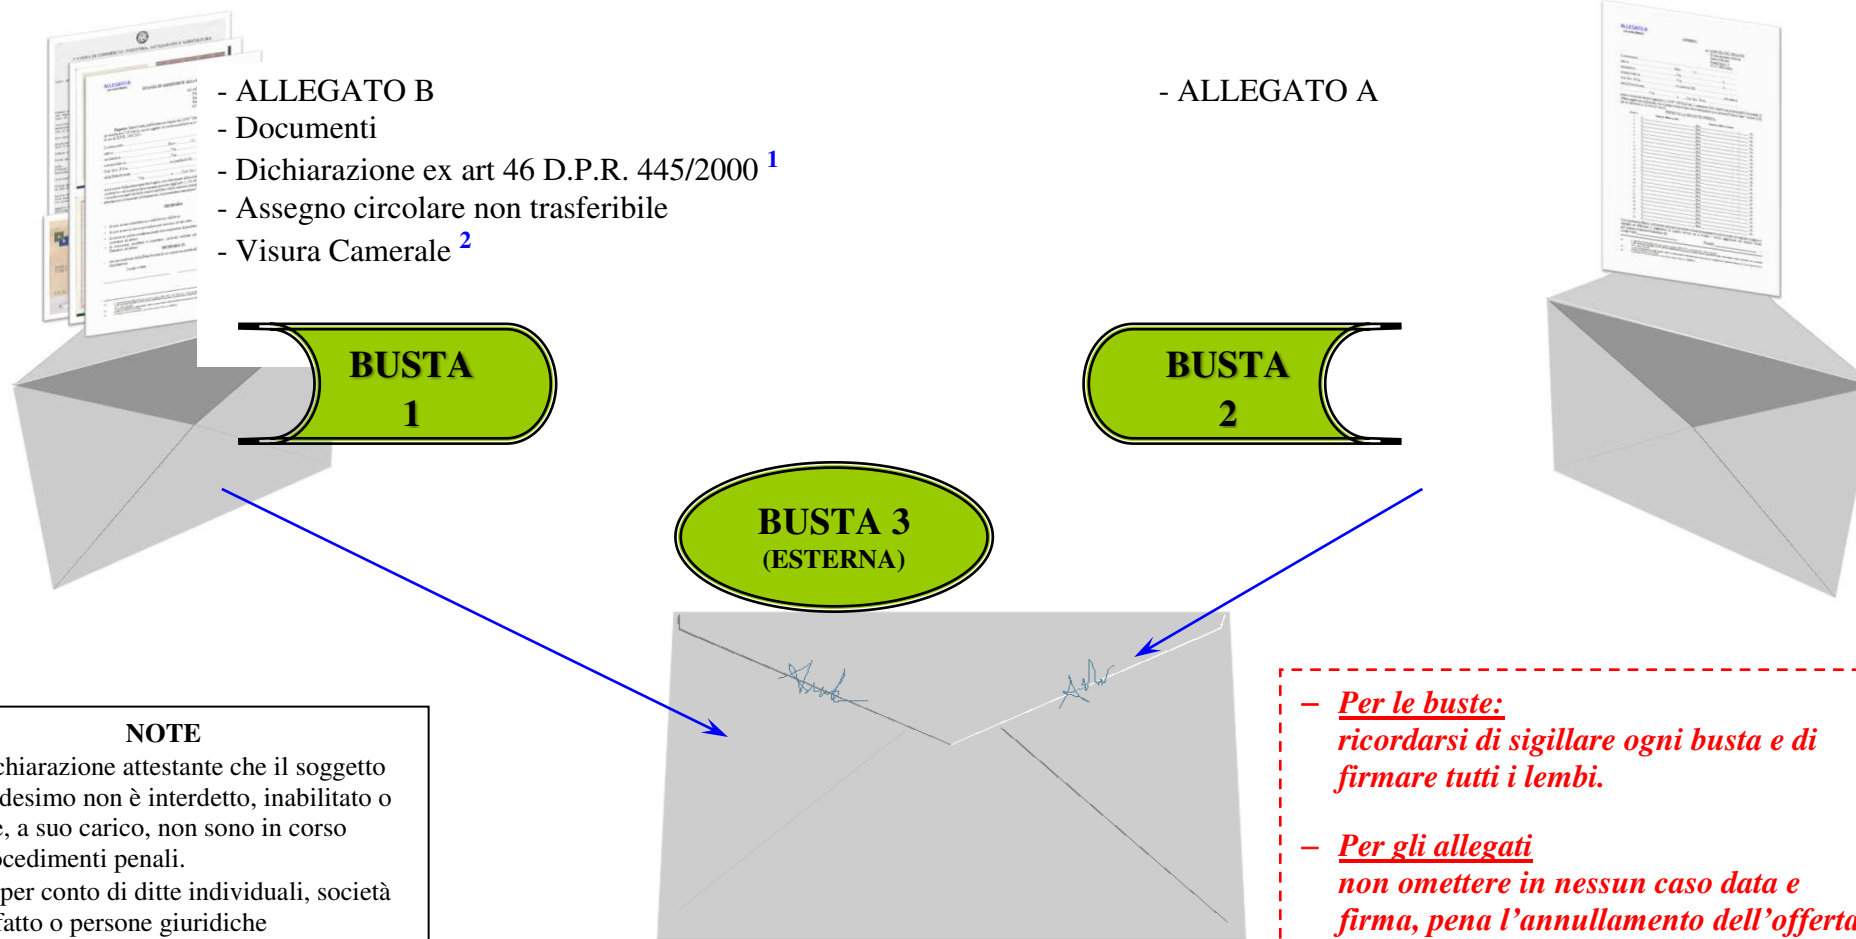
- ALLEGATO B
- Documenti
- Dichiarazione ex art 46 D.P.R. 445/2000 $^1$
- Assegno circolare non trasferibile
- Visura Camerale $^2$

- ALLEGATO A

BUSTA 1

BUSTA 2

BUSTA 3
(ESTERNA)

NOTE
chiarazione attestante che il soggetto desimo non è interdetto, inabilitato o e, a suo carico, non sono in corso ocedimenti penali.
per conto di ditte individuali, società fatto o persone giuridiche

– Per le buste:
ricordarsi di sigillare ogni busta e di firmare tutti i lembi.

– Per gli allegati
non omettere in nessun caso data e firma, pena l’annullamento dell’offerta